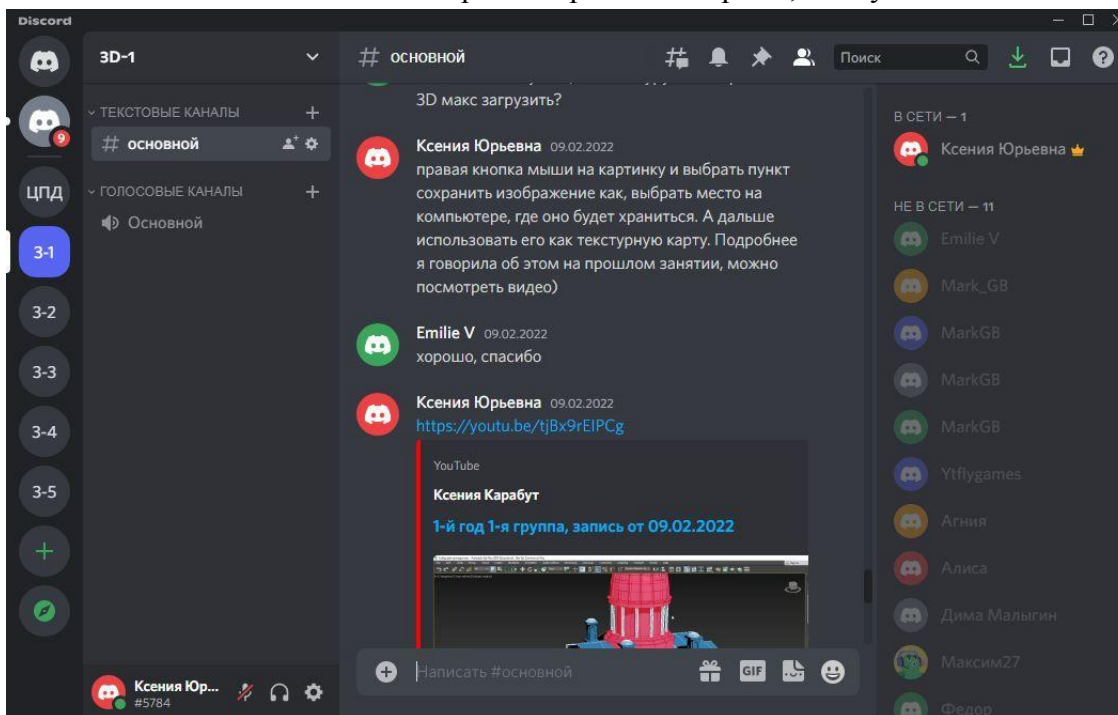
Discord

9

ЦПД

3-1

3-2

3-3

3-4

3-5

3D-1

ТЕКСТОВЫЕ КАНАЛЫ

# основной

ГОЛОСОВЫЕ КАНАЛЫ

Основной

Ксения Юр...
#5784

# основной

Поиск

3D макс загрузить?

Ксения Юрьевна 09.02.2022
правая кнопка мыши на картинку и выбрать пункт сохранить изображение как, выбрать место на компьютере, где оно будет храниться. А дальше использовать его как текстурную карту. Подробнее я говорила об этом на прошлом занятии, можно посмотреть видео)

Emilie V 09.02.2022
хорошо, спасибо

Ксения Юрьевна 09.02.2022
https://youtu.be/tjBx9rEIPCg

YouTube

Ксения Карабут

1-й год 1-я группа, запись от 09.02.2022

Написать #основной

GIF

В СЕТИ — 1

Ксения Юрьевна

НЕ В СЕТИ — 11

Emilie V

Mark_GB

MarkGB

MarkGB

MarkGB

Ytflygames

Агния

Алиса

Дима Малыгин

Максим27

Федор